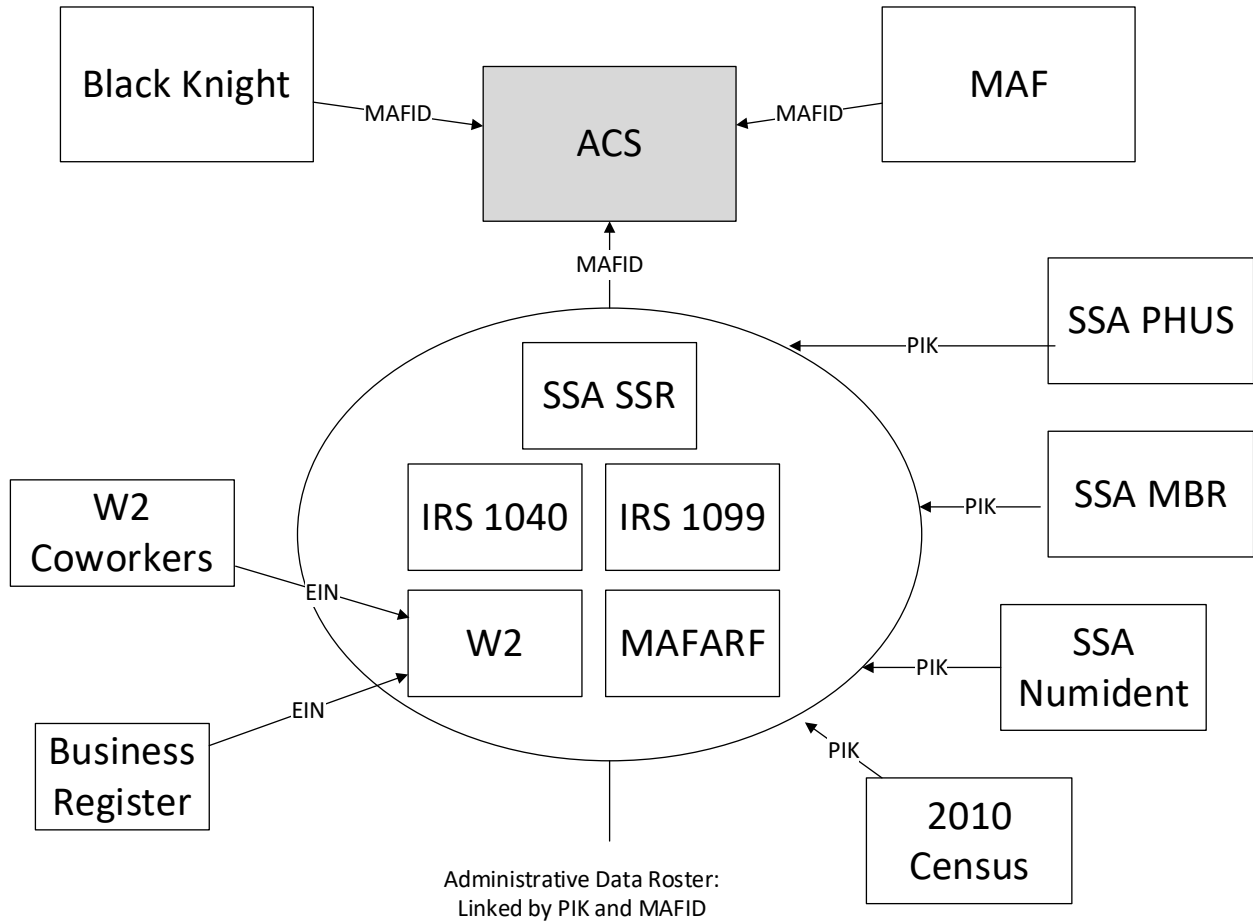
Black Knight

MAFID

ACS

MAFID

MAF

MAFID

SSA PHUS

PIK

SSA SSR

IRS 1040

IRS 1099

SSA MBR

PIK

W2 Coworkers

EIN

W2

MAFARF

SSA Numident

PIK

EIN

Business Register

PIK

2010 Census

Administrative Data Roster: Linked by PIK and MAFID